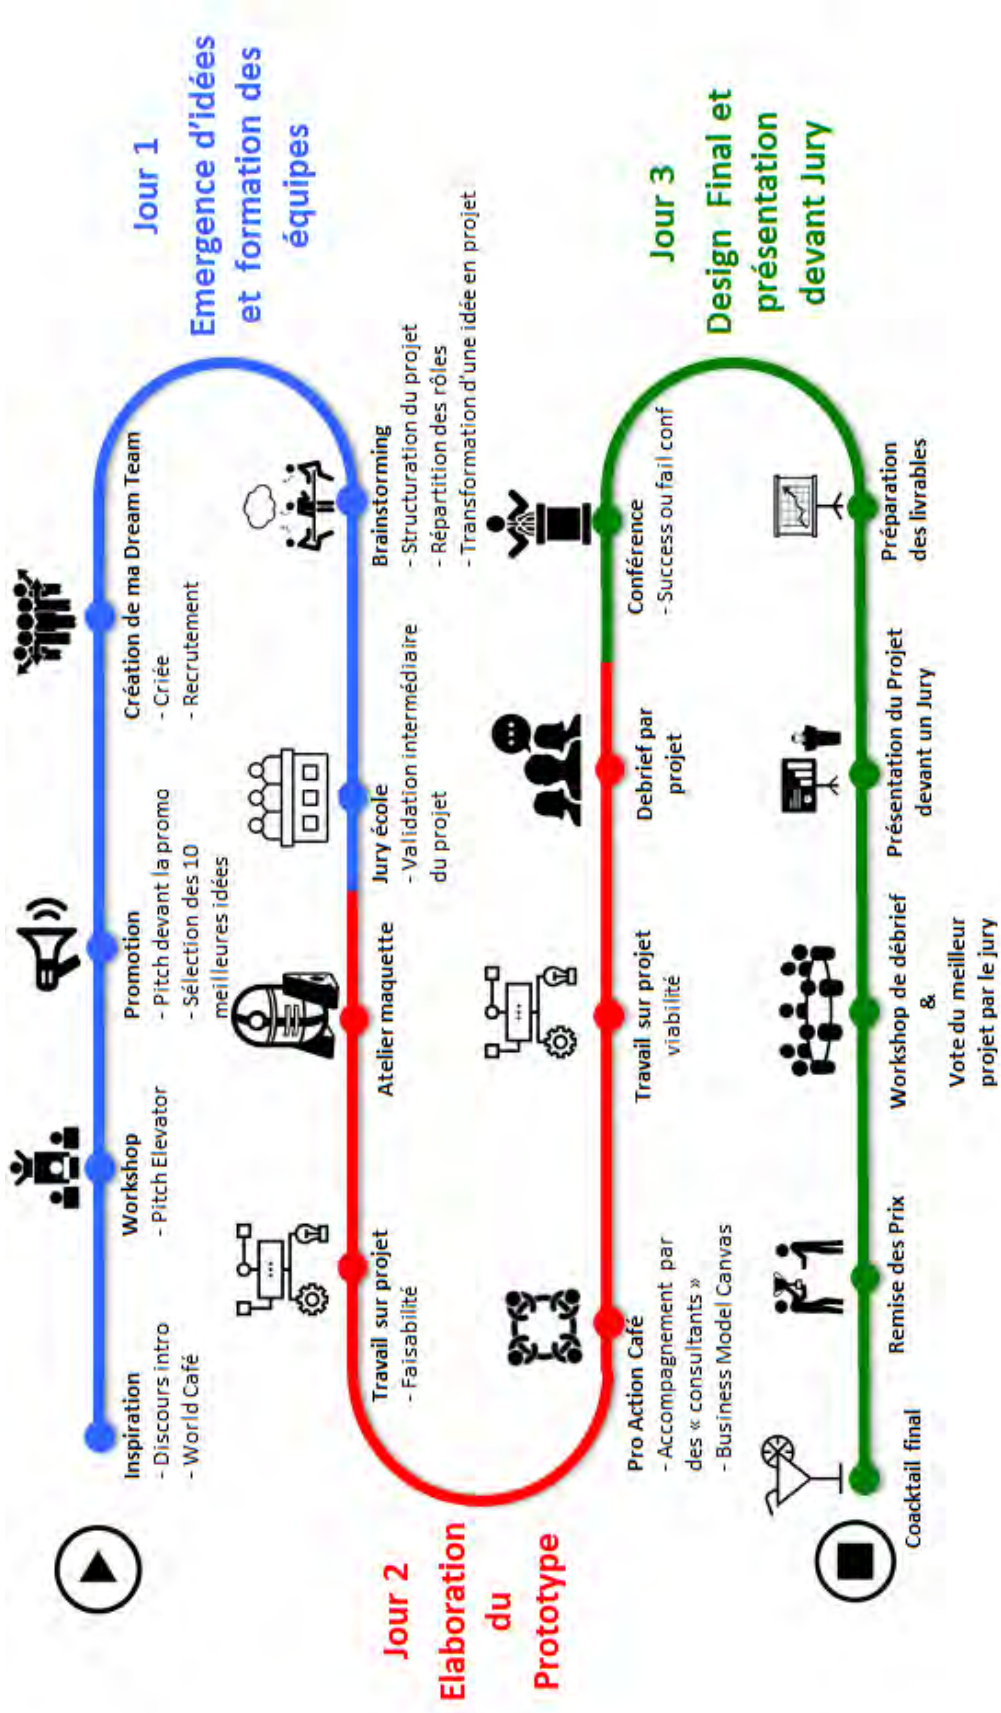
Jour 1
Emergence d'idées et formation des équipes

Inspiration
- Discours intro
- World Café

Workshop
- Pitch Elevator

Promotion
- Pitch devant la promo
- Sélection des 10 meilleures idées

Création de ma Dream Team
- Criée
- Recrutement

Brainstorming
- Structuration du projet
- Répartition des rôles
- Transformation d'une idée en projet

Jury école
- Validation intermédiaire du projet

Atelier maquette

Travail sur projet
- Faisabilité

Jour 2
Elaboration du Prototype

Pro Action Café
- Accompagnement par des « consultants »
- Business Model Canvas

Travail sur projet
viabilité

Debrief par projet

Conférence
- Success ou fail conf

Jour 3
Design Final et présentation devant Jury

Préparation des livrables

Présentation du Projet devant un Jury

Workshop de débrief
&
Vote du meilleur projet par le jury

Remise des Prix

Coacktail final